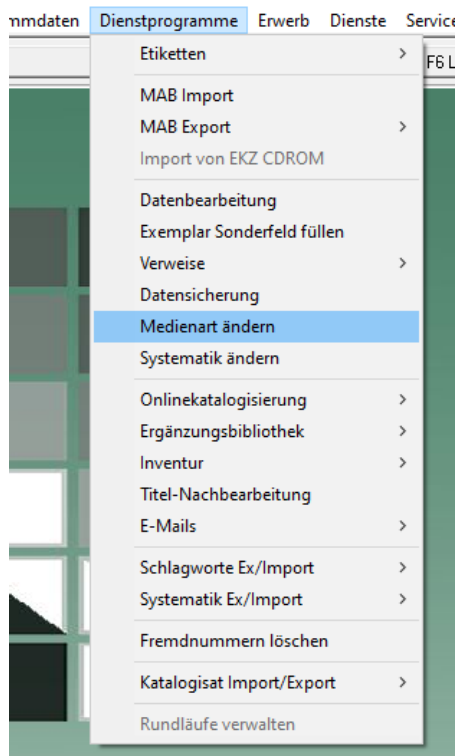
mmdaten Dienstprogramme Erwerb Dienste Service

F6 L

Etiketten >

MAB Import
MAB Export >
Import von EKZ CDROM

Datenbearbeitung
Exemplar Sonderfeld füllen
Verweise >
Datensicherung
Medienart ändern
Systematik ändern

Onlinekatalogisierung >
Ergänzungsbibliothek >
Inventur >
Titel-Nachbearbeitung
E-Mails >

Schlagworte Ex/Import >
Systematik Ex/Import >

Fremdnummern löschen

Katalogisat Import/Export >

Rundläufe verwalten